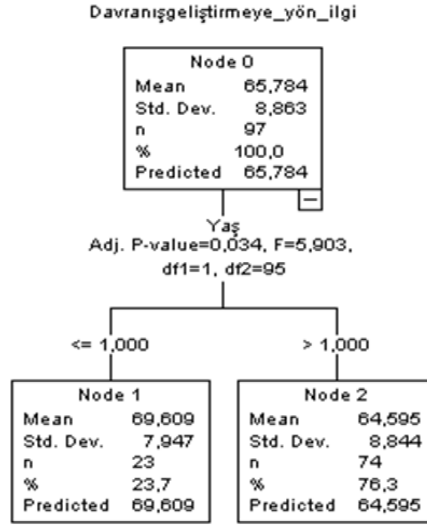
Davranışgeliştirmeye_yön_ilgi

Node 0

| | |
|---|---|
| Mean | 65,784 |
| Std. Dev. | 8,863 |
| n | 97 |
| % | 100,0 |
| Predicted | 65,784 |

−

Yaş
Adj. P-value=0,034, F=5,903, df1=1, df2=95

<= 1,000

> 1,000

Node 1

| | |
|---|---|
| Mean | 69,609 |
| Std. Dev. | 7,947 |
| n | 23 |
| % | 23,7 |
| Predicted | 69,609 |

Node 2

| | |
|---|---|
| Mean | 64,595 |
| Std. Dev. | 8,844 |
| n | 74 |
| % | 76,3 |
| Predicted | 64,595 |